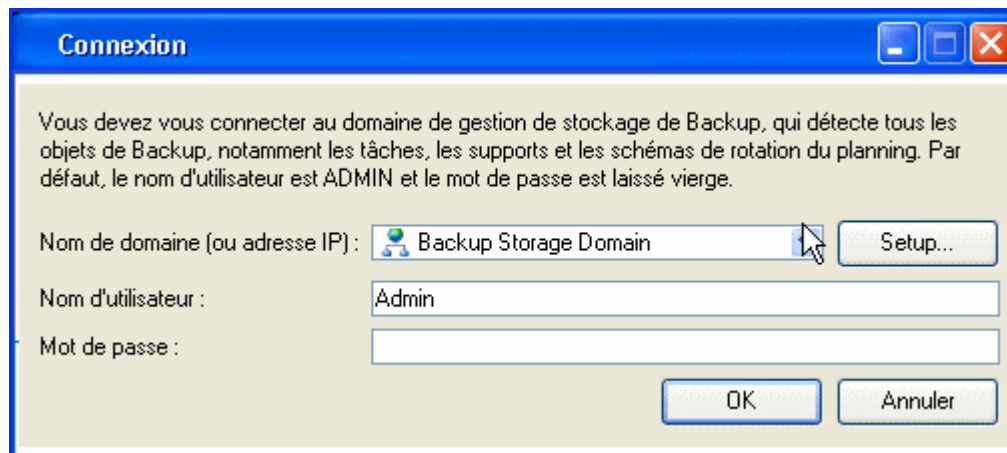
Connexion

Vous devez vous connecter au domaine de gestion de stockage de Backup, qui détecte tous les objets de Backup, notamment les tâches, les supports et les schémas de rotation du planning. Par défaut, le nom d'utilisateur est ADMIN et le mot de passe est laissé vierge.

Nom de domaine (ou adresse IP) : Backup Storage Domain

Setup...

Nom d'utilisateur : Admin

Mot de passe :

OK

Annuler